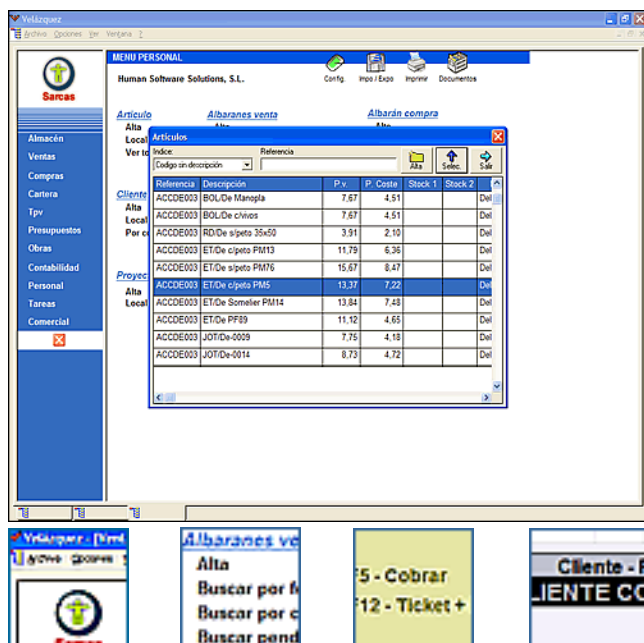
Velázquez

Archivo Opciones Ver Ventana ?

Sarcas

Almacén
Ventas
Compras
Cartera
Tpv
Presupuestos
Obras
Contabilidad
Personal
Tareas
Comercial

MENU PERSONAL

Human Software Solutions, S.L.

Config. Impo / Expo Imprimir Documentos

Artículo
Alta
Local
Ver to

Albaranes venta
Alta

Albarán compra
Alta

Cliente
Alta
Local
Por c

Proyec
Alta
Local

Artículos

Indice:
Codigo sin descripción

Referencia

Alta Selec. Salir

| Referencia | Descripción | P.v. | P. Coste | Stock 1 | Stock 2 | |
|---|---|---|---|---|---|---|
| ACCDE003 | BOL/De Manopla | 7,67 | 4,51 | | | Del |
| ACCDE003 | BOL/De c/vivos | 7,67 | 4,51 | | | Del |
| ACCDE003 | RD/De s/peto 35x50 | 3,91 | 2,10 | | | Del |
| ACCDE003 | ET/De c/peto PM13 | 11,79 | 6,36 | | | Del |
| ACCDE003 | ET/De s/peto PM76 | 15,67 | 8,47 | | | Del |
| ACCDE003 | ET/De c/peto PM5 | 13,37 | 7,22 | | | Del |
| ACCDE003 | ET/De Somelier PM14 | 13,84 | 7,48 | | | Del |
| ACCDE003 | ET/De PF89 | 11,12 | 4,65 | | | Del |
| ACCDE003 | JOT/De-0009 | 7,75 | 4,18 | | | Del |
| ACCDE003 | JOT/De-0014 | 8,73 | 4,72 | | | Del |

Velázquez - [Men

Archivo Opciones Ve

Albaranes ve
Alta
Buscar por f
Buscar por c
Buscar pend

F5 - Cobrar
F12 - Ticket +

Cliente - F
LIENTE CO